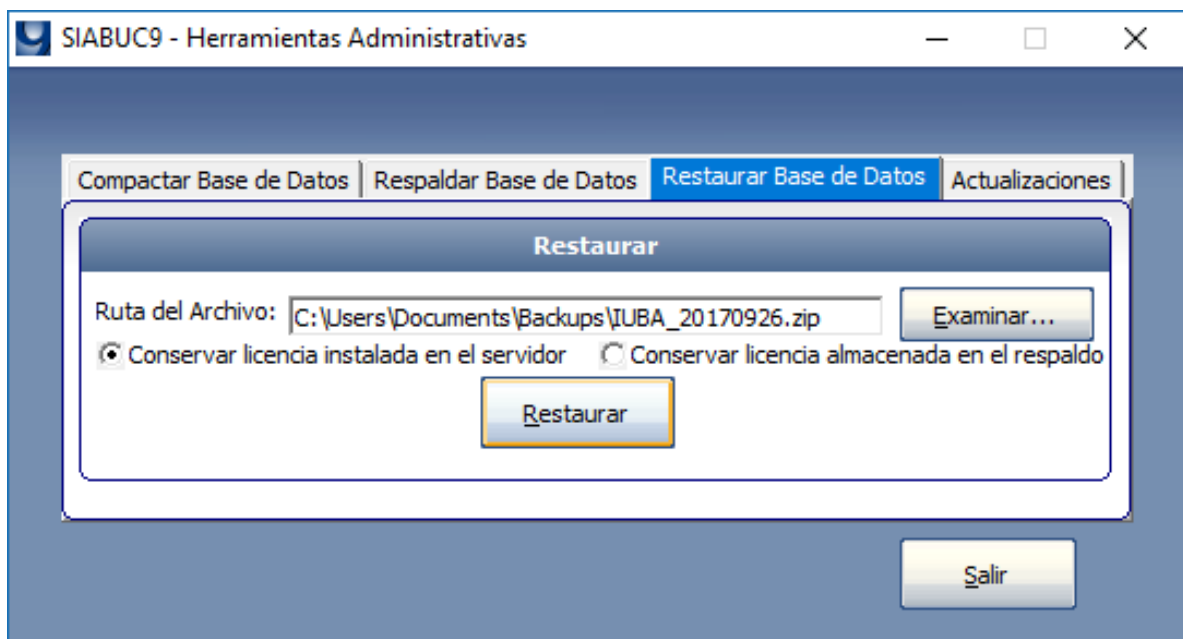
SIABUC9 - Herramientas Administrativas

Compactar Base de Datos | Respaldar Base de Datos | Restaurar Base de Datos | Actualizaciones

Restaurar

Ruta del Archivo: C:\Users\Documents\Backups\IUBA_20170926.zip

Examinar...

Conservar licencia instalada en el servidor

Conservar licencia almacenada en el respaldo

Restaurar

Salir